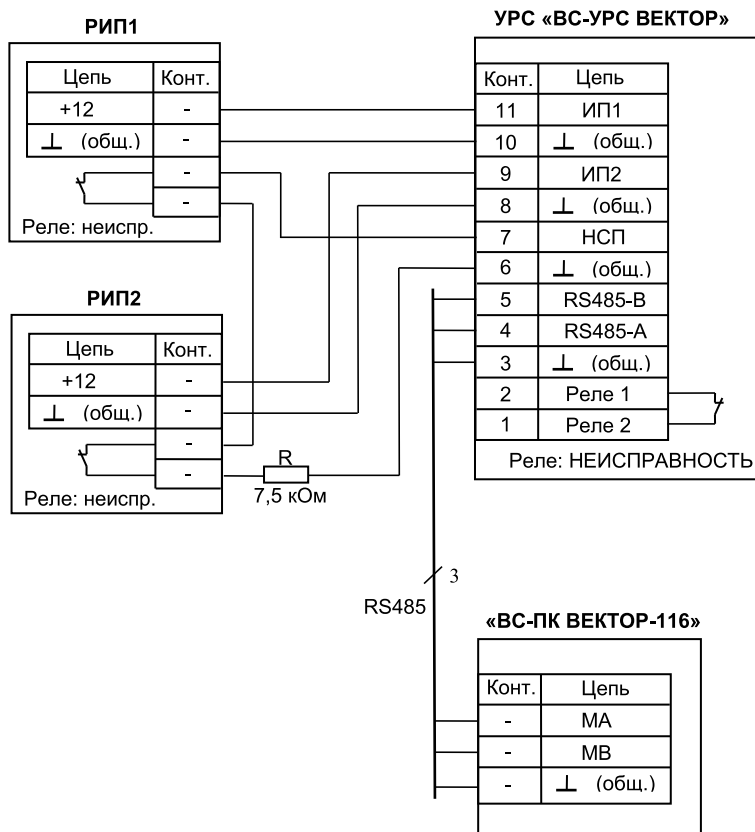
РИП1

| Цепь | Конт. |
|---|---|
| +12 | - |
| ⊥ (общ.) | - |
| | - |
| | - |

Реле: неиспр.

УРС «ВС-УРС ВЕКТОР»

| Конт. | Цепь |
|---|---|
| 11 | ИП1 |
| 10 | ⊥ (общ.) |
| 9 | ИП2 |
| 8 | ⊥ (общ.) |
| 7 | НСП |
| 6 | ⊥ (общ.) |
| 5 | RS485-B |
| 4 | RS485-A |
| 3 | ⊥ (общ.) |
| 2 | Реле 1 |
| 1 | Реле 2 |

Реле: НЕИСПРАВНОСТЬ

РИП2

| Цепь | Конт. |
|---|---|
| +12 | - |
| ⊥ (общ.) | - |
| | - |
| | - |

Реле: неиспр.

R
7,5 кОм

3
RS485

«ВС-ПК ВЕКТОР-116»

| Конт. | Цепь |
|---|---|
| - | МА |
| - | МВ |
| - | ⊥ (общ.) |